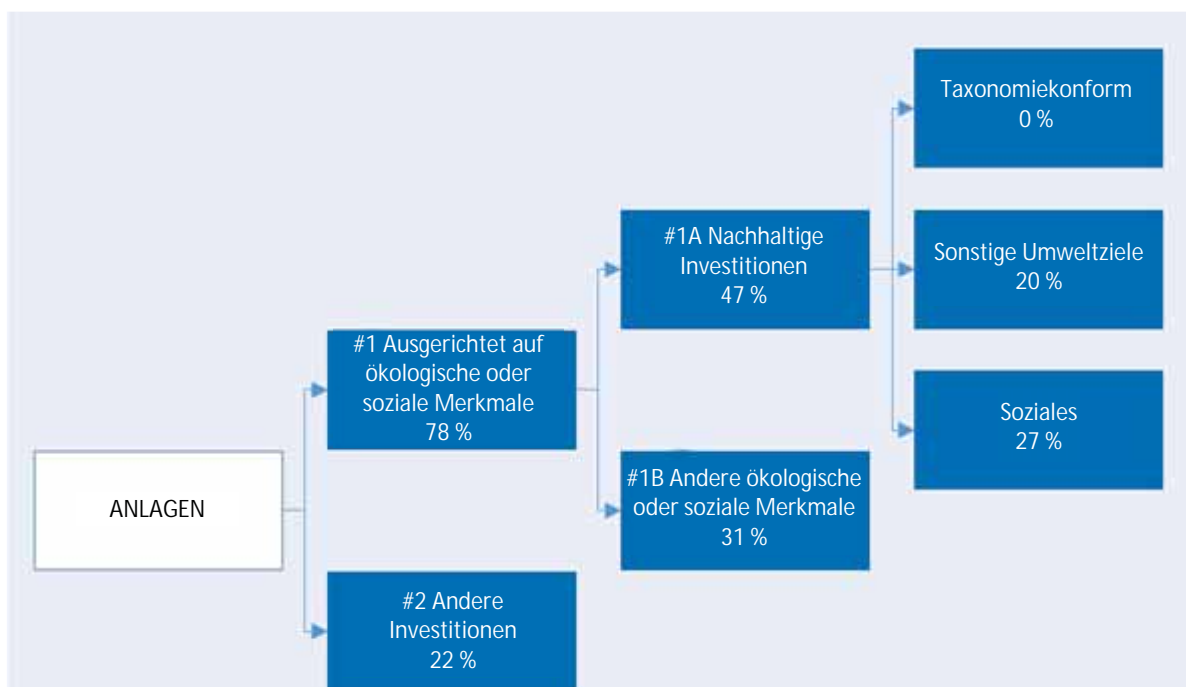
ANLAGEN

#1 Ausgerichtet auf ökologische oder soziale Merkmale
78 %

#2 Andere Investitionen
22 %

#1A Nachhaltige Investitionen
47 %

#1B Andere ökologische oder soziale Merkmale
31 %

Taxonomiekonform
0 %

Sonstige Umweltziele
20 %

Soziales
27 %